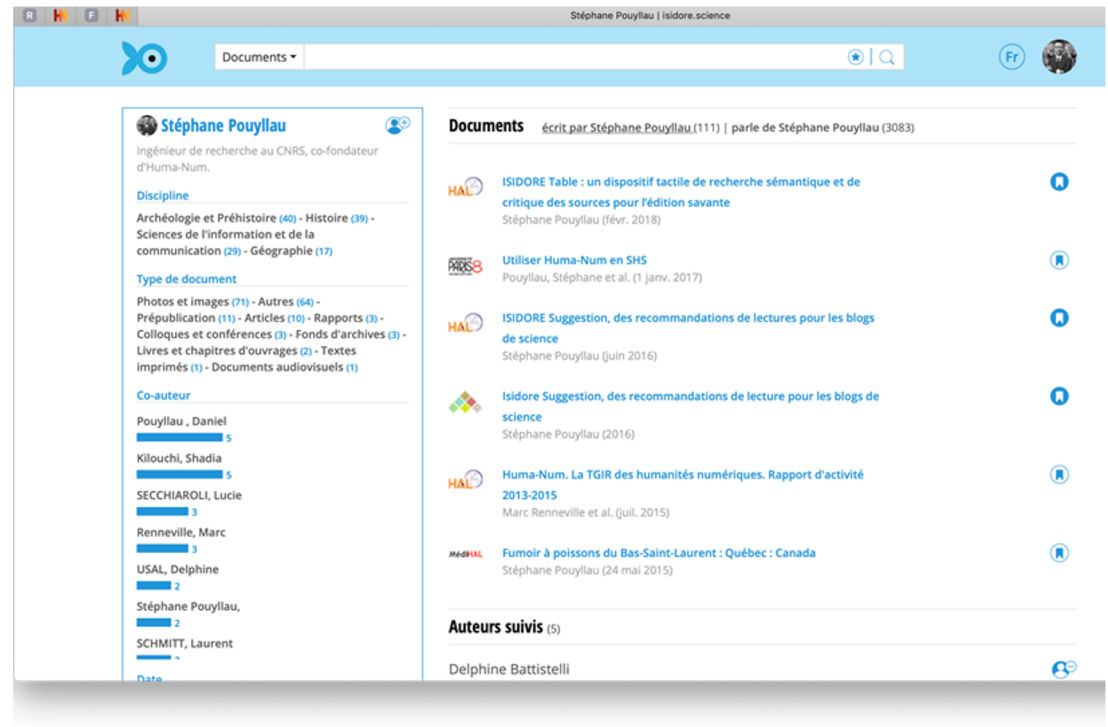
R H F H Stéphane Pouyllau | isidore.science

Documents ▾

Fr

Stéphane Pouyllau

Ingénieur de recherche au CNRS, co-fondateur d'Huma-Num.

Discipline

Archéologie et Préhistoire (40) - Histoire (39) - Sciences de l'information et de la communication (29) - Géographie (17)

Type de document

Photos et images (71) - Autres (64) - Prépublication (11) - Articles (10) - Rapports (3) - Colloques et conférences (3) - Fonds d'archives (3) - Livres et chapitres d'ouvrages (2) - Textes imprimés (1) - Documents audiovisuels (1)

Co-auteur

Pouyllau , Daniel
5
Kilouchi, Shadia
5
SECCHIAROLI, Lucie
3
Renneville, Marc
3
USAL, Delphine
2
Stéphane Pouyllau,
2
SCHMITT, Laurent
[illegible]

Date

Documents écrit par Stéphane Pouyllau (111) | parle de Stéphane Pouyllau (3083)

HAL
ISIDORE Table : un dispositif tactile de recherche sémantique et de critique des sources pour l'édition savante
Stéphane Pouyllau (févr. 2018)

PARIS8
Utiliser Huma-Num en SHS
Pouyllau, Stéphane et al. (1 janv. 2017)

HAL
ISIDORE Suggestion, des recommandations de lectures pour les blogs de science
Stéphane Pouyllau (juin 2016)

Isidore Suggestion, des recommandations de lecture pour les blogs de science
Stéphane Pouyllau (2016)

HAL
Huma-Num. La TGIR des humanités numériques. Rapport d'activité 2013-2015
Marc Renneville et al. (juil. 2015)

MédiHAL
Fumoir à poissons du Bas-Saint-Laurent : Québec : Canada
Stéphane Pouyllau (24 mai 2015)

Auteurs suivis (5)

Delphine Battistelli